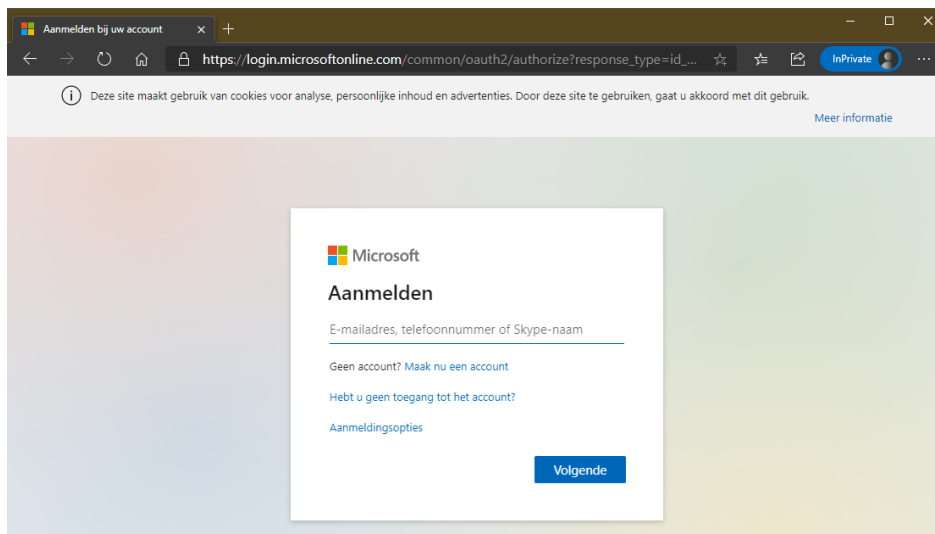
Aanmelden bij uw account ×
+

https://login.microsoftonline.com/common/oauth2/authorize?response_type=id_...

InPrivate

Deze site maakt gebruik van cookies voor analyse, persoonlijke inhoud en advertenties. Door deze site te gebruiken, gaat u akkoord met dit gebruik.

Meer informatie

Microsoft

Aanmelden

E-mailadres, telefoonnummer of Skype-naam

Geen account? Maak nu een account

Hebt u geen toegang tot het account?

Aanmeldingsopties

Volgende